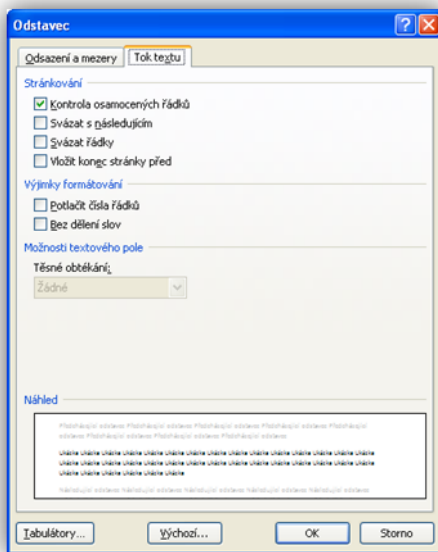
Odstavec

Odsazení a mezery | Tok textu

Stránkování

Kontrola osamocených řádků

Svázat s následujícím

Svázat řádky

Vložit konec stránky před

Výjimky formátování

Potlačit čísla řádků

Bez dělení slov

Možnosti textového pole

Těsné obtékání:

Žádné

Náhled

Předchozí odstavec Předchozí odstavec Předchozí odstavec Předchozí odstavec Předchozí odstavec Předchozí odstavec Předchozí odstavec Předchozí odstavec Předchozí odstavec

Ukázka Ukázka Ukázka Ukázka Ukázka Ukázka Ukázka Ukázka Ukázka Ukázka Ukázka Ukázka Ukázka Ukázka Ukázka Ukázka Ukázka Ukázka Ukázka Ukázka Ukázka Ukázka Ukázka Ukázka Ukázka Ukázka Ukázka Ukázka Ukázka Ukázka Ukázka Ukázka Ukázka Ukázka Ukázka Ukázka Ukázka Ukázka Ukázka Ukázka Ukázka

Následující odstavec Následující odstavec Následující odstavec Následující odstavec Následující odstavec

Tabulátory... | Výchozí... | OK | Storno